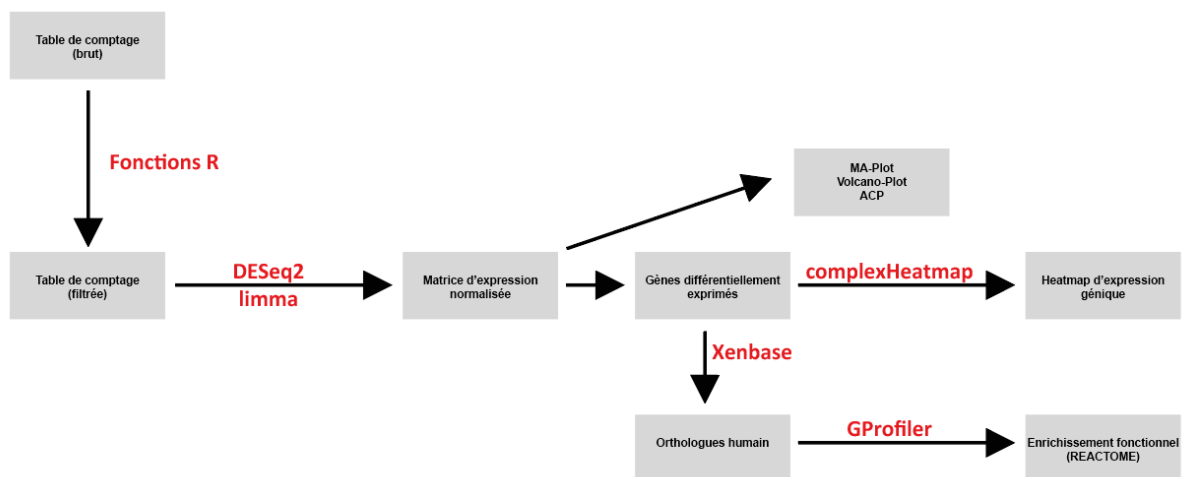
Table de comptage
(brut)

Fonctions R

MA-Plot
Volcano-Plot
ACP

Table de comptage
(filtrée)

DESeq2
limma

Matrice d'expression
normalisée

Gènes différentiellement
exprimés

complexHeatmap

Heatmap d'expression
génique

Xenbase

Orthologues humain

GProfiler

Enrichissement fonctionnel
(REACTOME)